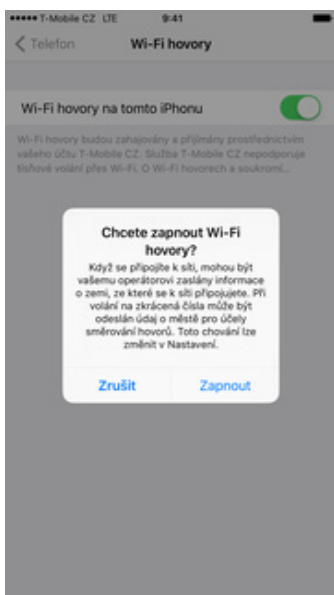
●●●●● T-Mobile CZ LTE 9:41

< Telefon Wi-Fi hovory

Wi-Fi hovory na tomto iPhonu

Wi-Fi hovory budou zahajovány a přijímány prostřednictvím vašeho účtu T-Mobile CZ. Služba T-Mobile CZ nepodporuje tísňové volání přes Wi-Fi. O Wi-Fi hovorech a soukromí...

Chcete zapnout Wi-Fi hovory?

Když se připojíte k síti, mohou být vašemu operátorovi zaslány informace o zemi, ze které se k síti připojujete. Při volání na zkrácená čísla může být odeslán údaj o městě pro účely směrování hovorů. Toto chování lze změnit v Nastavení.

Zrušit Zapnout